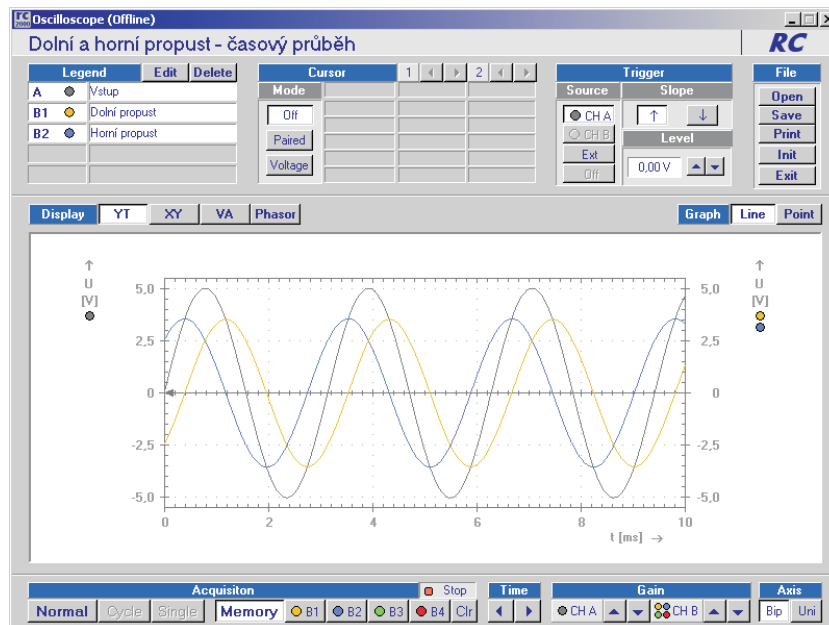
Oscilloscope (Offline)
Dolní a horní propust - časový průběh
RC

| Legend | Edit | Delete |
|---|---|---|
| A | | Vstup |
| B1 | | Dolní propust |
| B2 | | Horní propust |

Cursor 1 2
Mode
Off
Paired
Voltage

Trigger
Source
CH A
CH B
Ext
Off
Slope
↑ ↓
Level
0,00 V

File
Open
Save
Print
Init
Exit

Display YT XY VA Phasor
Graph Line Point

↑ U [V]
5,0
2,5
0
-2,5
-5,0
0 2 4 6 8 10
t [ms] →
↑ U [V]
5,0
2,5
0
-2,5
-5,0

Acquisiton
Stop
Normal Cycle Single Memory B1 B2 B3 B4 Clr
Time
Gain
CH A CH B
Axis
Bip Uni